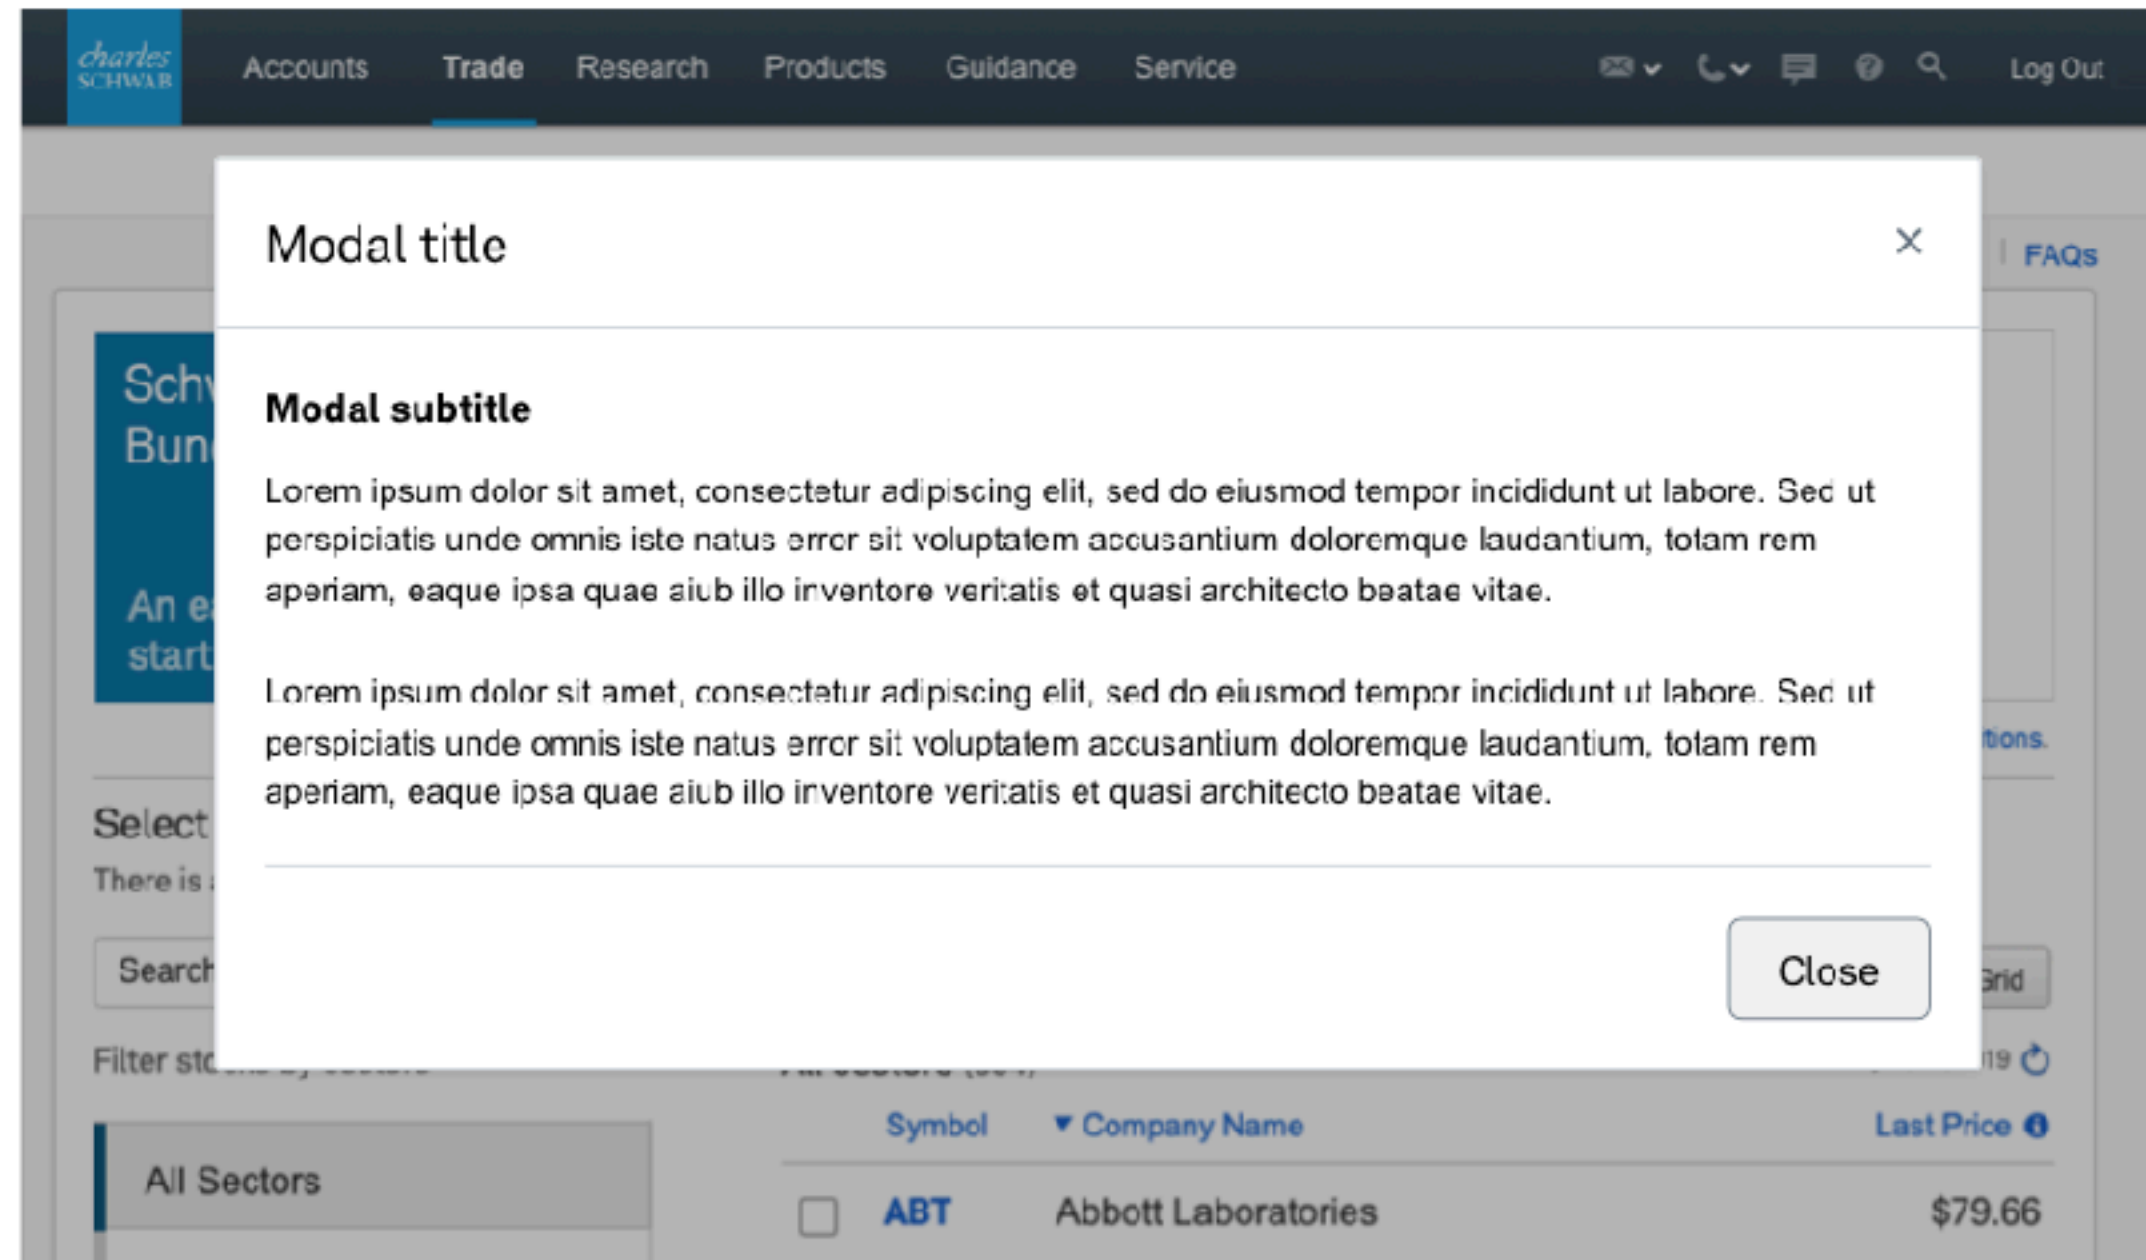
charles SCHWAB Accounts Trade Research Products Guidance Service Log Out

FAQs

Sch
Bun

An e
start

Select
There is

Search

Filter st

All Sectors

Modal title

×

Modal subtitle

Lorem ipsum dolor sit amet, consectetur adipiscing elit, sed do eiusmod tempor incididunt ut labore. Sed ut perspiciatis unde omnis iste natus error sit voluptatem accusantium doloremque laudantium, totam rem aperiam, eaque ipsa quae aiub illo inventore veritatis et quasi architecto beatae vitae.

Lorem ipsum dolor sit amet, consectetur adipiscing elit, sed do eiusmod tempor incididunt ut labore. Sed ut perspiciatis unde omnis iste natus error sit voluptatem accusantium doloremque laudantium, totam rem aperiam, eaque ipsa quae aiub illo inventore veritatis et quasi architecto beatae vitae.

Close

tions.

Grid

| | Symbol | ▼ Company Name | Last Price |
|---|---|---|---|
| ☐ | ABT | Abbott Laboratories | $79.66 |